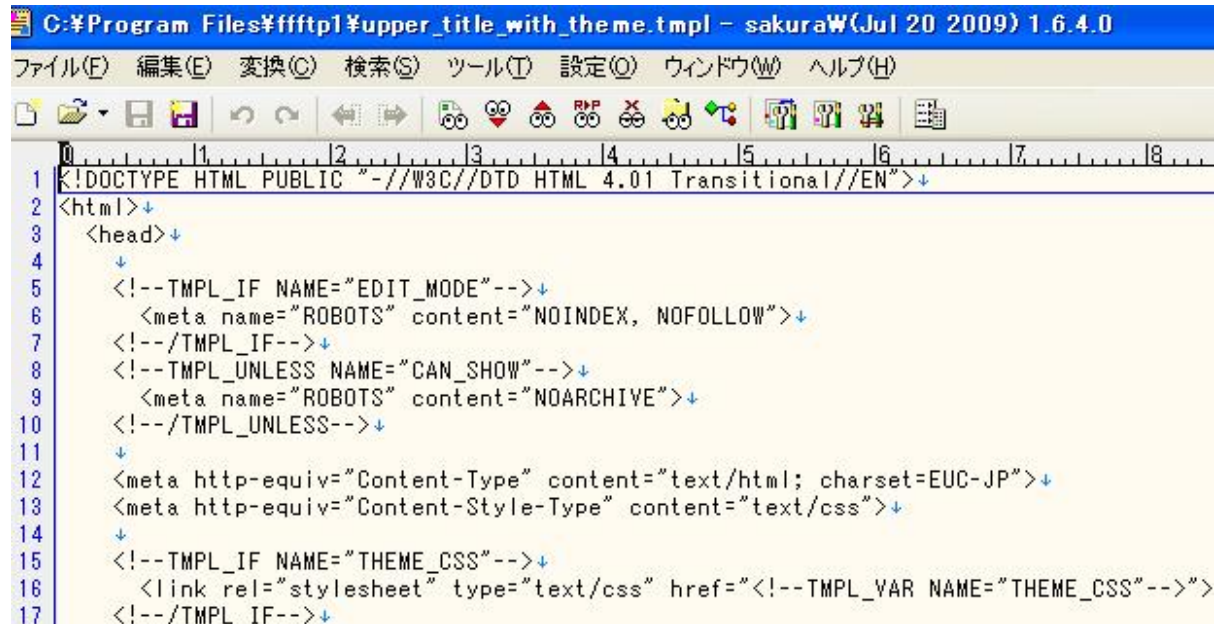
C:¥Program Files¥ffftp1¥upper_title_with_theme.tmpl - sakuraW(Jul 20 2009) 1.6.4.0

ファイル(F) 編集(E) 変換(C) 検索(S) ツール(T) 設定(O) ウィンドウ(W) ヘルプ(H)

0 1 2 3 4 5 6 7 8

1 <!DOCTYPE HTML PUBLIC "-//W3C//DTD HTML 4.01 Transitional//EN">↓
2 <html>↓
3 <head>↓
4 ↓
5 <!--TMPL_IF NAME="EDIT_MODE"-->↓
6 <meta name="ROBOTS" content="NOINDEX, NOFOLLOW">↓
7 <!--/TMPL_IF-->↓
8 <!--TMPL_UNLESS NAME="CAN_SHOW"-->↓
9 <meta name="ROBOTS" content="NOARCHIVE">↓
10 <!--/TMPL_UNLESS-->↓
11 ↓
12 <meta http-equiv="Content-Type" content="text/html; charset=EUC-JP">↓
13 <meta http-equiv="Content-Style-Type" content="text/css">↓
14 ↓
15 <!--TMPL_IF NAME="THEME_CSS"-->↓
16 <link rel="stylesheet" type="text/css" href="<!--TMPL_VAR NAME="THEME_CSS"-->">
17 <!--/TMPL_IF-->↓